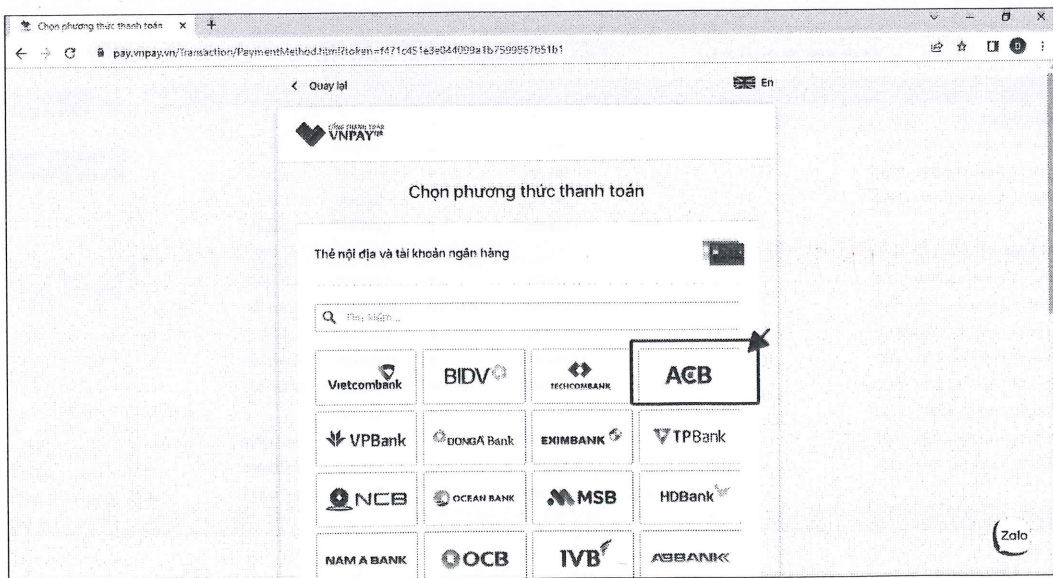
Chọn phương thức thanh toán ×

pay.vnpay.vn/Transaction/PaymentMethod.html?token=f471c451e3e044099a1b7599967b51b1

< Quay lại

En

CỔNG THANH TOÁN VNPAY

Chọn phương thức thanh toán

Thẻ nội địa và tài khoản ngân hàng

Tìm kiếm...

Vietcombank
BIDV
TECHCOMBANK
ACB
VPBank
DONGA Bank
EXIMBANK
TPBank
NCB
OCEAN BANK
MSB
HDBank
NAM A BANK
OCB
IVB
ABBANK

Zalo